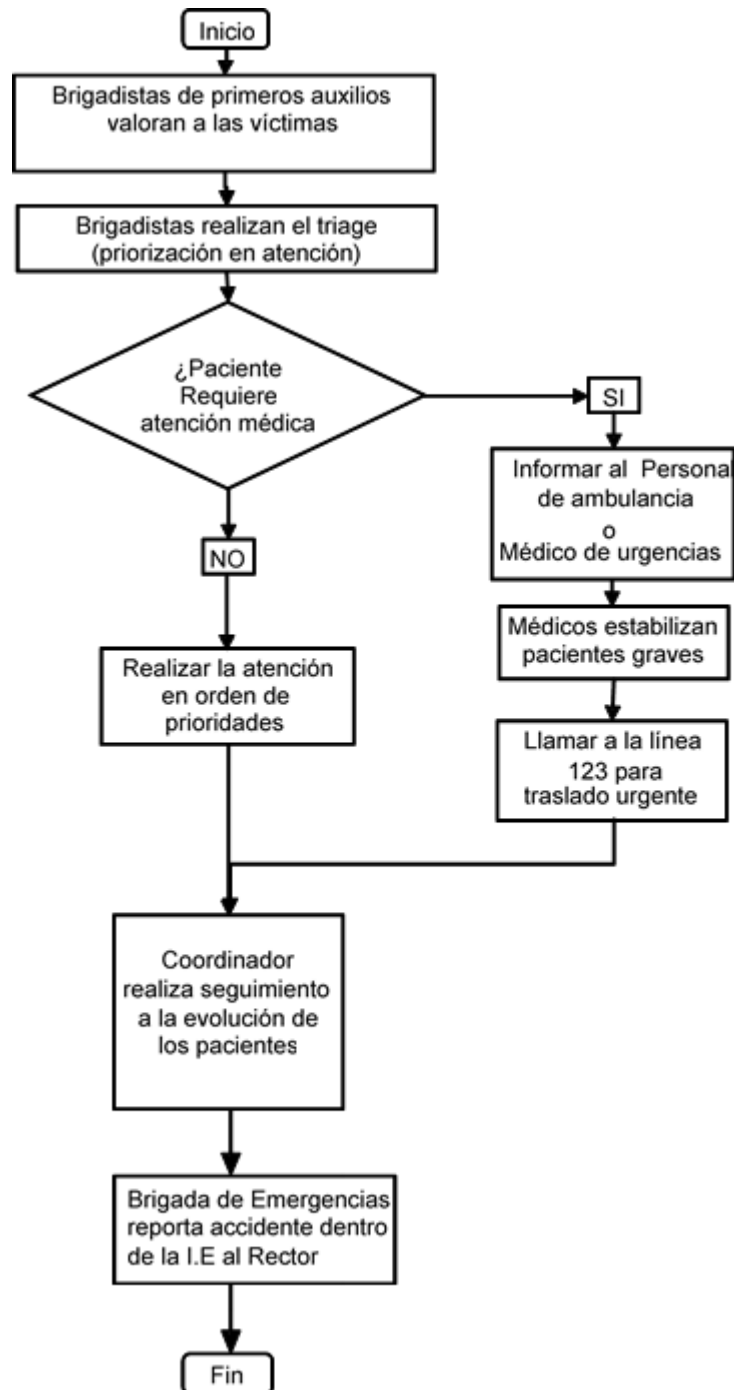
Inicio

Brigadistas de primeros auxilios valoran a las víctimas

Brigadistas realizan el triage (priorización en atención)

¿Paciente Requiere atención médica

SI

Informar al Persona de ambulancia o Médico de urgencias

Médicos estabilizan pacientes graves

Llamar a la línea 123 para traslado urgente

NO

Realizar la atención en orden de prioridades

Coordinador realiza seguimiento a la evolución de los pacientes

Brigada de Emergencias reporta accidente dentro de la I.E al Rector

Fin